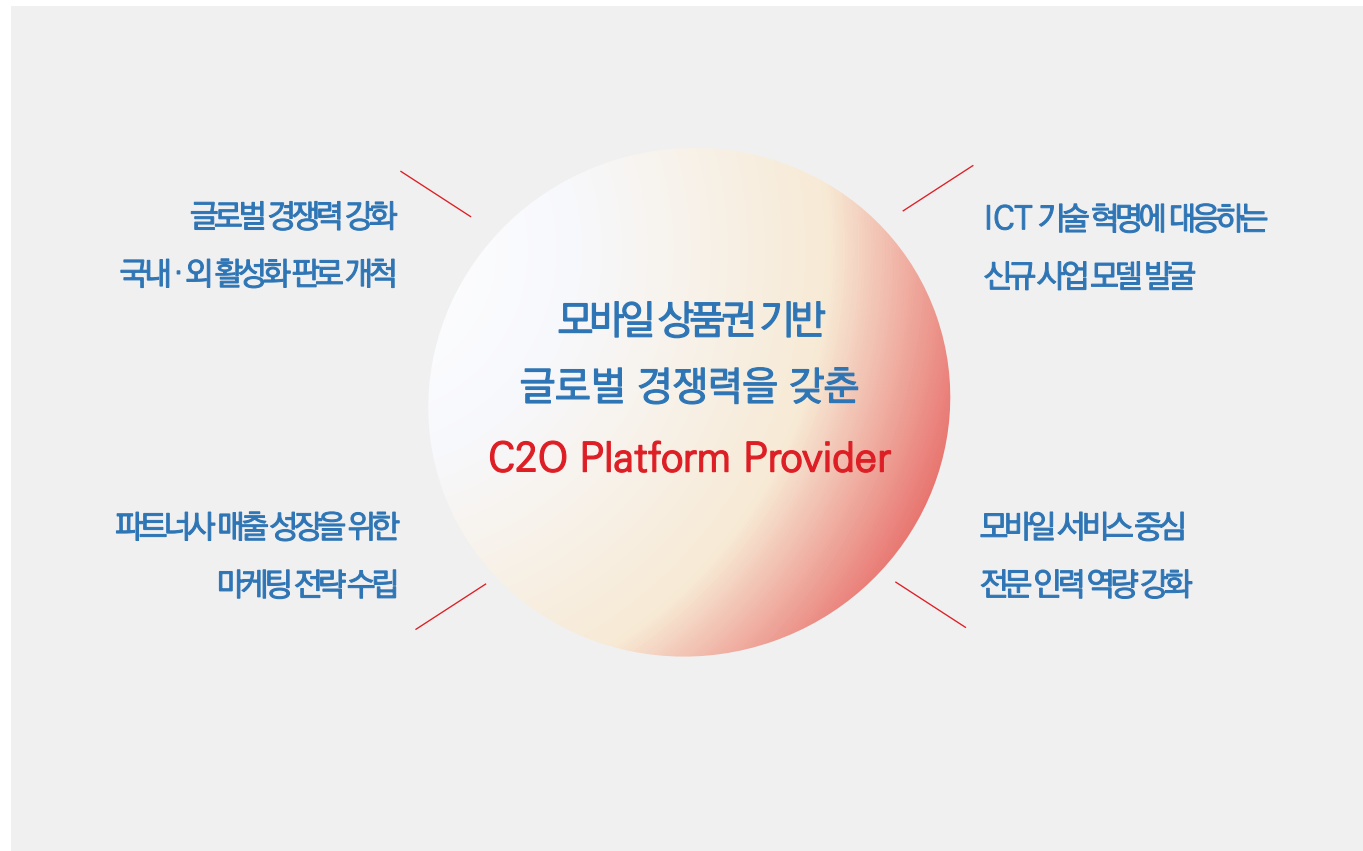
글로벌 경쟁력 강화
국내·외 활성화 판로 개척

ICT 기술 혁명에 대응하는
신규 사업 모델 발굴

모바일 상품권 기반
글로벌 경쟁력을 갖춘
C2O Platform Provider

파트너사 매출 성장을 위한
마케팅 전략 수립

모바일 서비스 중심
전문 인력 역량 강화